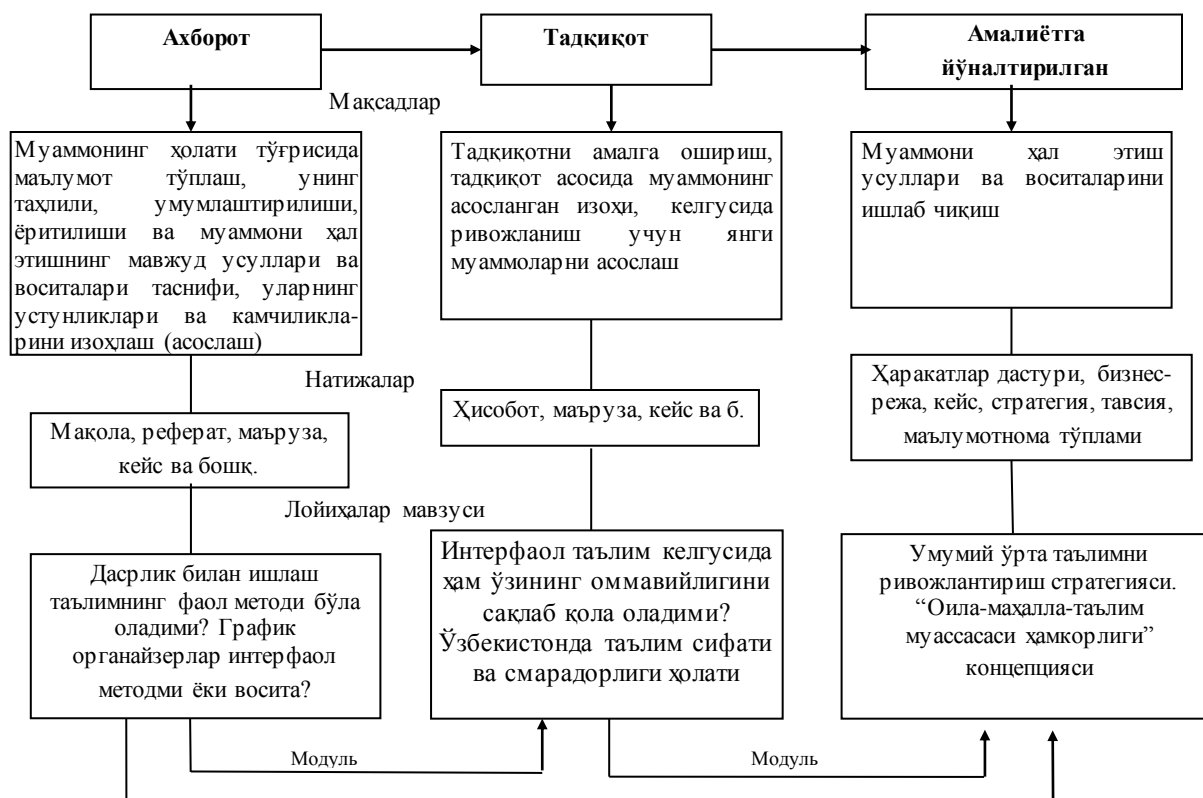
Ахборот

Тадқиқот

Амалиётга йўналтирилган

Мақсадлар

Муаммонинг ҳолати тўғрисида маълумот тўплаш, унинг таҳлили, умумлаштирилиши, ёритилиши ва муаммони ҳал этишнинг мавжуд усуллари ва воситалари таснифи, уларнинг устунликлари ва камчиликларини изоҳлаш (асослаш)

Тадқиқотни амалга ошириш, тадқиқот асосида муаммонинг асосланган изоҳи, келгусида ривожланиш учун янги муаммоларни асослаш

Муаммони ҳал этиш усуллари ва воситаларини ишлаб чиқиш

Натижалар

Мақола, реферат, маъруза, кейс ва бошқ.

Ҳисобот, маъруза, кейс ва б.

Ҳаракатлар дастури, бизнес-режа, кейс, стратегия, тавсия, маълумотнома тўплами

Лойиҳалар мавзуси

Дасрлик билан ишлаш таълимнинг фаол методи бўла оладими? График органайзерлар интерфаол методми ёки восита?

Интерфаол таълим келгусида ҳам ўзининг оммавийлигини сақлаб қола оладими? Ўзбекистонда таълим сифати ва смарадорлиги ҳолати

Умумий ўрта таълимни ривожлантириш стратегияси. “Оила-маҳалла-таълим муассасаси ҳамкорлиги” концепцияси

Модуль

Модуль